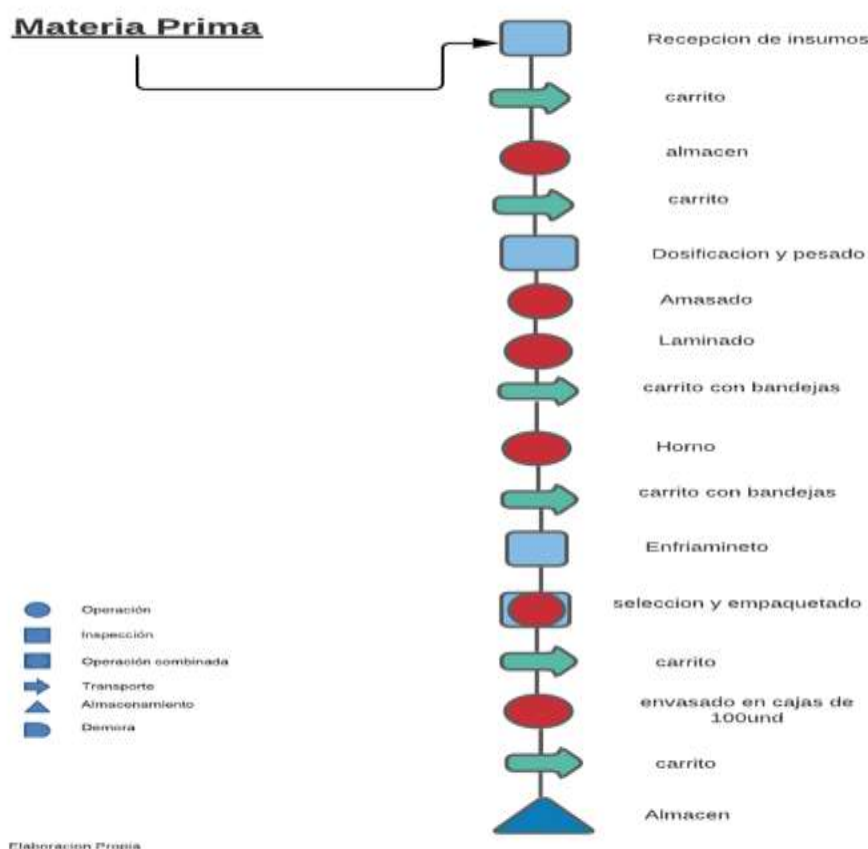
Materia Prima

Recepcion de insumos

carrito

almacen

carrito

Dosificacion y pesado

Amasado

Laminado

carrito con bandejas

Horno

carrito con bandejas

Enfriamineto

seleccion y empaquetado

carrito

envasado en cajas de 100und

carrito

Almacen

Operación
Inspección
Operación combinada
Transporte
Almacenamiento
Demora

Elaboracion Propia